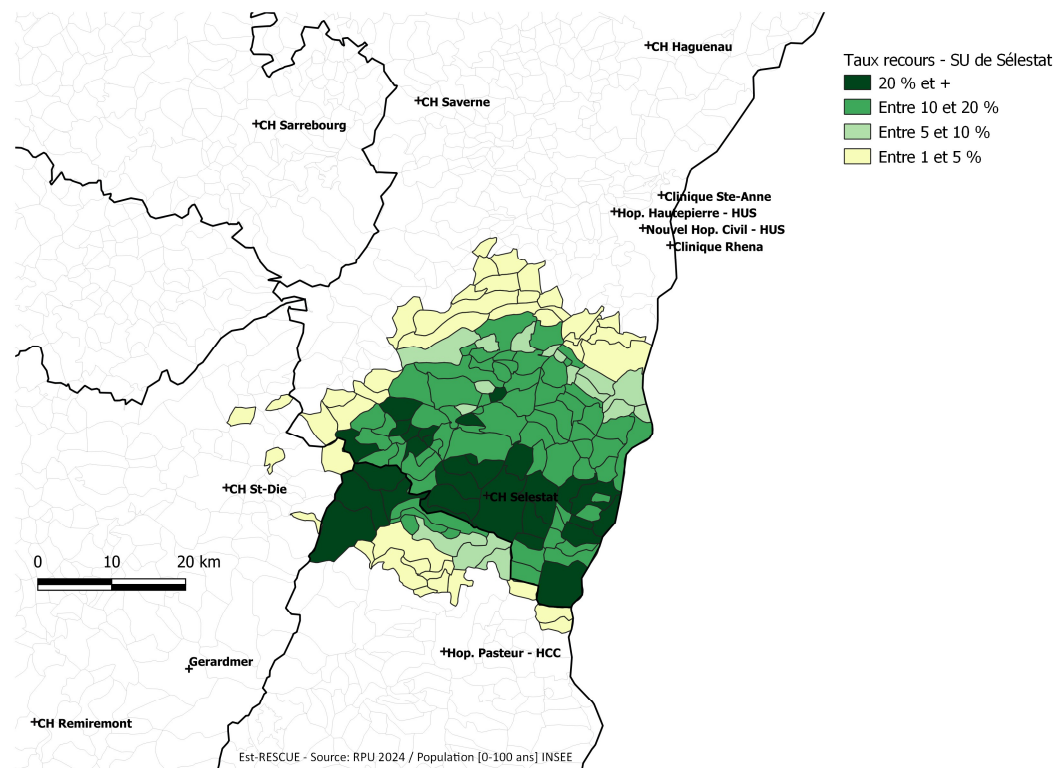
Taux recours - SU de Sélestat
20 % et +
Entre 10 et 20 %
Entre 5 et 10 %
Entre 1 et 5 %

CH Haguenau
CH Saverne
CH Sarrebourg
Clinique Ste-Anne
Hop. Hautepierre - HUS
Nouvel Hop. Civil - HUS
Clinique Rhena
CH St-Die
CH Sélestat
0 10 20 km
Gerardmer
Hop. Pasteur - HCC
CH Remiremont

Est-RESCUE - Source: RPU 2024 / Population [0-100 ans] INSEE